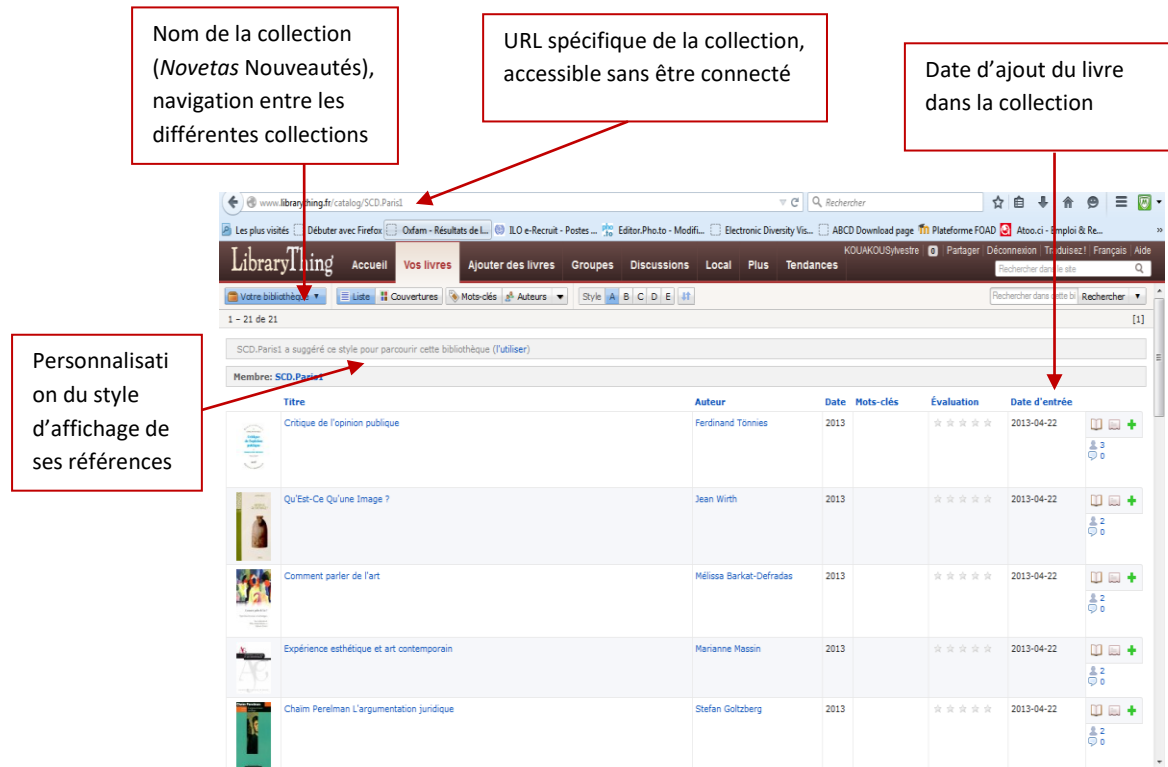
Nom de la collection (*Novetas* Nouveautés), navigation entre les différentes collections

URL spécifique de la collection, accessible sans être connecté

Date d'ajout du livre dans la collection

Personnalisation du style d'affichage de ses références

www.librarything.fr/catalog/SCD.Paris1

Rechercher

Les plus visités | Débuter avec Firefox | Oxfam - Résultats de l... | ILO e-Recruit - Postes ... | Editor.Pho.to - Modifi... | Electronic Diversity Vis... | ABCD Download page | Plateforme FOAD | Atoo.ci - Emploi & Re...

LibraryThing | Accueil | Vos livres | Ajouter des livres | Groupes | Discussions | Local | Plus | Tendances

KOUAKOUSylvestre | 0 | Partager | Déconnexion | Traduisez! | Français | Aide

Rechercher dans le site

Votre bibliothèque | Liste | Couvertures | Mots-clés | Auteurs | Style A B C D E

Rechercher dans cette bi | Rechercher

1 – 21 de 21 [1]

SCD.Paris1 a suggéré ce style pour parcourir cette bibliothèque (l'utiliser)

Membre: SCD.Paris1

| Titre | Auteur | Date | Mots-clés | Évaluation | Date d'entrée |
|---|---|---|---|---|---|
| Critique de l'opinion publique | Ferdinand Tönnies | 2013 | | | 2013-04-22 |
| Qu'Est-Ce Qu'une Image ? | Jean Wirth | 2013 | | | 2013-04-22 |
| Comment parler de l'art | Mélissa Barkat-Defradas | 2013 | | | 2013-04-22 |
| Expérience esthétique et art contemporain | Marianne Massin | 2013 | | | 2013-04-22 |
| Chaïm Perelman L'argumentation juridique | Stefan Goltzberg | 2013 | | | 2013-04-22 |